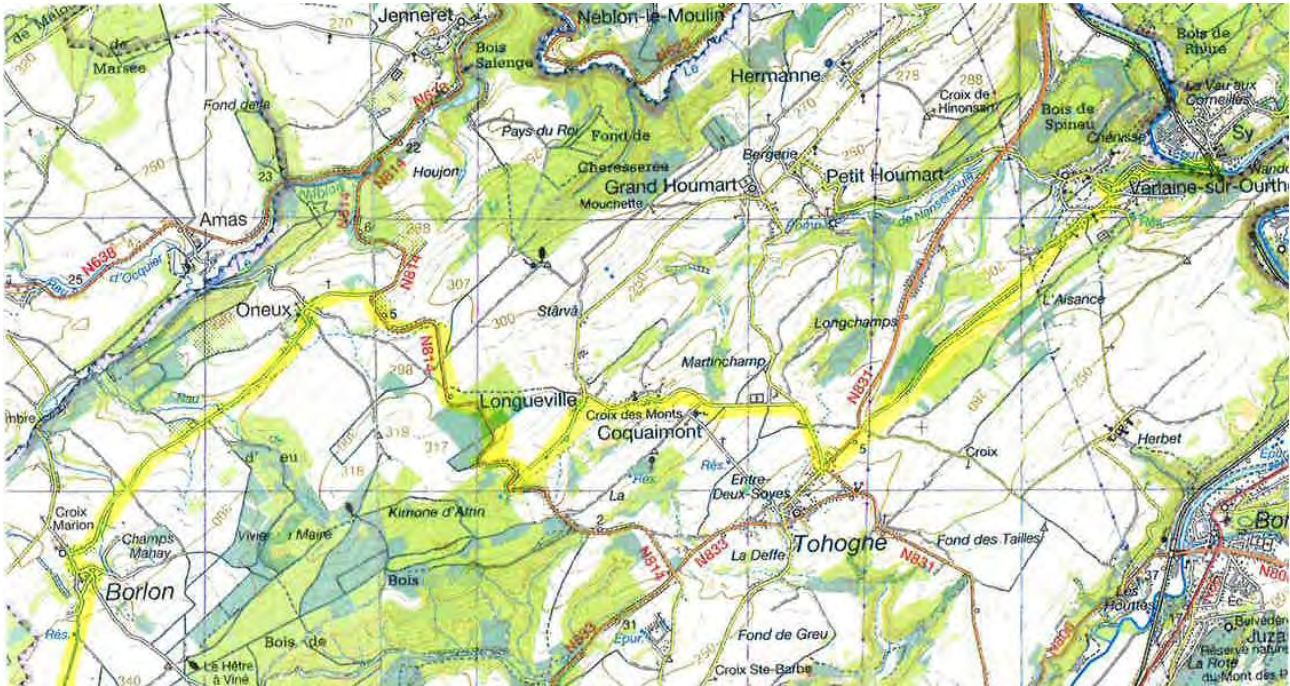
de Marsee
270
Jenneret
Néblon-le-Moulin
Bois Salengé
Hermanne
275
288
Croix de Hinonsart
Bois de Rhiue
Le Vaux Cornelles
Bois de Spineau
Chênisse
Sy
Fond de la
N616
22
Pays du Roi
Fond de
Cheresseres
Bergerie
Petit Houmart
Grand Houmart
Mouchette
Verlaine-sur-Ourthe
250
23
N814
Houjon
Amas
N638
25
d'Ocquier
N814
288
307
Oneux
5
Stârvâ
300
Longchamps
L'Aisance
N814
298
Martinchamp
Longueville
Croix des Monts
Coquaimont
N831
Croix
Herbet
318
317
316
Rés.
Entre-Deux-Soyes
La
5
Croix Marion
Champs Manay
Vivie
Maire
Kimone d'Afrin
2
Tohogne
Fond des Tailles
N833
N814
La Deffe
N831
Borlon
Bois
Bois de
31
N833
Epur.
Fond de Greu
Les Houttes
37
Belvedère
Juza
Réserve naturelle
La Rote du Mont des
La Hêtre à Viné
Croix Ste-Barbe
250
340
Rés.
Epur.